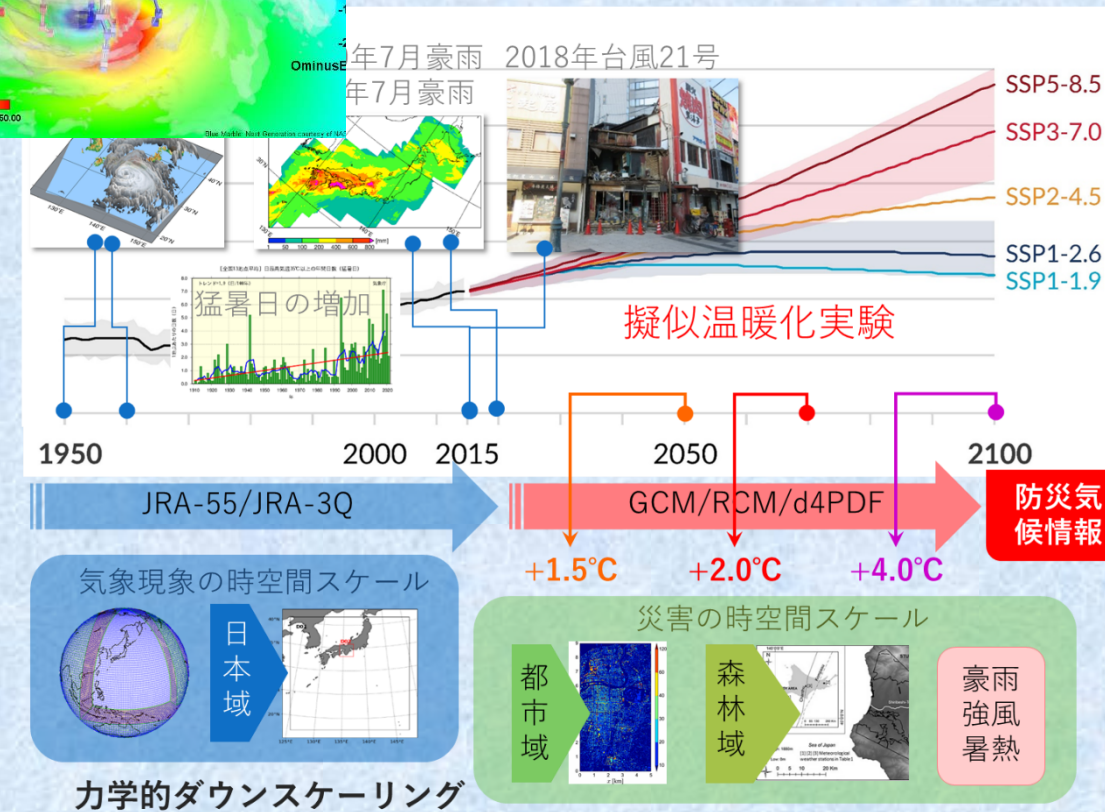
OminusE

50.00

Blue Marble: Next Generation courtesy of NASA

年7月豪雨　2018年台風21号
年7月豪雨

SSP5-8.5
SSP3-7.0
SSP2-4.5
SSP1-2.6
SSP1-1.9

猛暑日の増加

擬似温暖化実験

1950　2000　2015　2050　2100

JRA-55/JRA-3Q

GCM/RCM/d4PDF

防災気候情報

+1.5℃　+2.0℃　+4.0℃

気象現象の時空間スケール

日本域

災害の時空間スケール

都市域

森林域

豪雨
強風
暑熱

力学的ダウンスケーリング